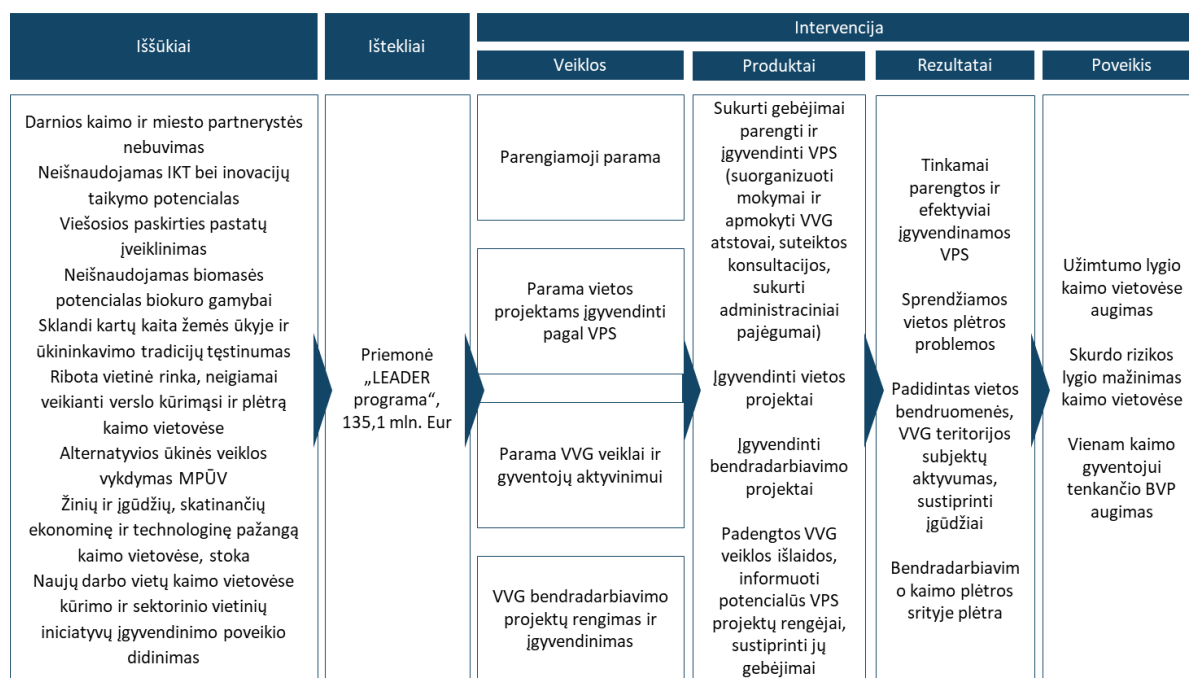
Iššūkiai

Ištekliai

Intervencija

Veiklos

Produktai

Rezultatai

Poveikis

Darnios kaimo ir miesto partnerystės nebuvimas
Neišnaudojamas IKT bei inovacijų taikymo potencialas
Viešosios paskirties pastatų įveiklinimas
Neišnaudojamas biomasės potencialas biokuro gamybai
Sklandi kartų kaita žemės ūkyje ir ūkininkavimo tradicijų tęstinumas
Ribota vietinė rinka, neigiamai veikianti verslo kūrimąsi ir plėtrą kaimo vietovėse
Alternatyvios ūkinės veiklos vykdymas MPŪV
Žinių ir įgūdžių, skatinančių ekonominę ir technologinę pažangą kaimo vietovėse, stoka
Naujų darbo vietų kaimo vietovėse kūrimo ir sektorinio vietinių iniciatyvų įgyvendinimo poveikio didinimas

Priemonė „LEADER programa“, 135,1 mln. Eur

Parengiamoji parama

Parama vietos projektams įgyvendinti pagal VPS

Parama VVG veiklai ir gyventojų aktyvinimui

VVG bendradarbiavimo projektų rengimas ir įgyvendinimas

Sukurti gebėjimai parengti ir įgyvendinti VPS (suorganizuoti mokymai ir apmokyti VVG atstovai, suteiktos konsultacijos, sukurti administraciniai pajėgumai)

Įgyvendinti vietos projektai

Įgyvendinti bendradarbiavimo projektai

Padengtos VVG veiklos išlaidos, informuoti potencialūs VPS projektų rengėjai, sustiprinti jų gebėjimai

Tinkamai parengtos ir efektyviai įgyvendinamos VPS

Sprendžiamos vietos plėtros problemos

Padidintas vietos bendruomenės, VVG teritorijos subjektų aktyvumas, sustiprinti įgūdžiai

Bendradarbiavimo kaimo plėtros srityje plėtra

Užimtumo lygio kaimo vietovėse augimas

Skurdo rizikos lygio mažinimas kaimo vietovėse

Vienam kaimo gyventojui tenkančio BVP augimas